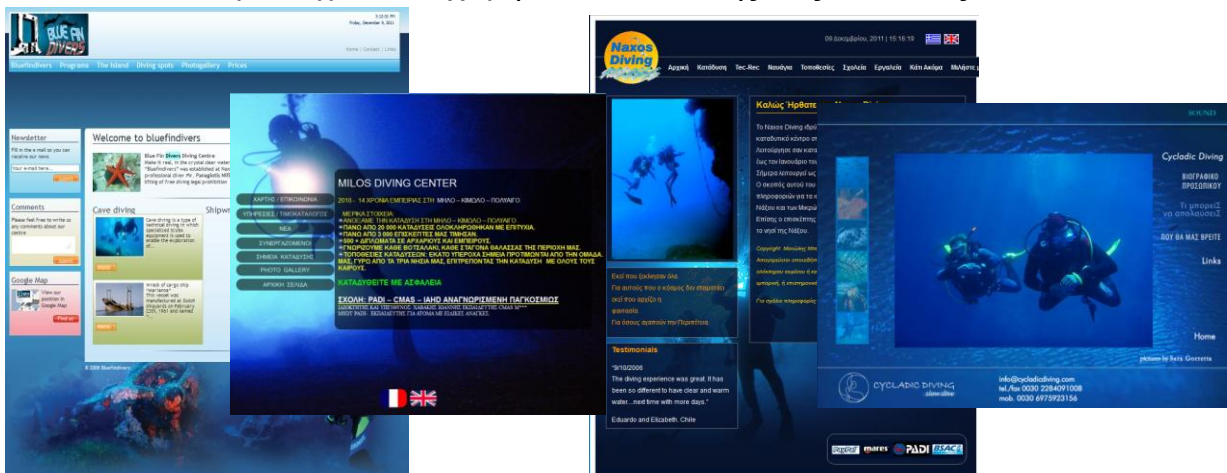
BLUE FIN DIVERS

5:10:10 PM
Friday, December 9, 2011

Home | Contact | Links

Bluefindivers Programs The Island Diving spots Photogallery Prices

Newsletter
Fill in the e-mail so you can receive our news.
Your e-mail here...

Comments
Please feel free to write us any comments about our centre

Google Map
View our position in Google Map
Find us

Welcome to bluefindivers

Blue Fin Divers Diving Centre
Make it real, in the crystal clear water
"Bluefindivers" was established at Nea
professional diver Mr. Panagiotis Mil
lifting of free diving legal prohibition

Cave diving

Cave diving is a type of technical diving in which specialized scuba equipment is used to enable the exploration of...

more

Wreck of cargo ship "Marianna"
This vessel was manufactured at Scott Shipyards on February 12th, 1961 and named...

more

Shipw

© 2008 Bluefindivers

ΧΑΡΤΗΣ / ΕΠΙΚΟΙΝΩΝΙΑ
ΥΠΗΡΕΣΙΕΣ / ΤΙΜΟΚΑΤΑΛΟΓΟΣ
ΝΕΑ
ΣΥΝΕΡΓΑΖΟΜΕΝΟΙ
ΣΗΜΕΙΑ ΚΑΤΑΔΥΣΗΣ
PHOTO GALLERY
ΑΡΧΙΚΗ ΣΕΛΙΔΑ

MILOS DIVING CENTER

2010 – 14 ΧΡΟΝΙΑ ΕΜΠΕΙΡΙΑΣ ΣΤΗ ΜΗΛΟ – ΚΙΜΩΛΟ – ΠΟΛΥΑΙΓΟ

ΜΕΡΙΚΑ ΣΤΟΙΧΕΙΑ
• ΑΝΟΙΞΑΜΕ ΤΗΝ ΚΑΤΑΔΥΣΗ ΣΤΗ ΜΗΛΟ – ΚΙΜΩΛΟ – ΠΟΛΥΑΙΓΟ
• ΠΑΝΩ ΑΠΟ 20 000 ΚΑΤΑΔΥΣΕΙΣ ΟΛΟΚΛΗΡΩΘΗΚΑΝ ΜΕ ΕΠΙΤΥΧΙΑ.
• ΠΑΝΩ ΑΠΟ 3 000 ΕΠΙΣΚΕΠΤΕΣ ΜΑΣ ΤΙΜΗΣΑΝ.
• 500 + ΔΙΠΛΩΜΑΤΑ ΣΕ ΑΡΧΑΡΙΟΥΣ ΚΑΙ ΕΜΠΕΙΡΟΥΣ.
• ΓΝΩΡΙΖΟΥΜΕ ΚΑΘΕ ΒΟΤΣΑΛΑΚΙ, ΚΑΘΕ ΣΤΑΓΟΝΑ ΘΑΛΑΣΣΑΣ ΤΗ ΠΕΡΙΟΧΗ ΜΑΣ.
• ΤΟΠΟΘΕΣΙΕΣ ΚΑΤΑΔΥΣΕΩΝ: ΕΚΑΤΟ ΥΠΕΡΟΧΑ ΣΗΜΕΙΑ ΠΡΟΤΙΜΟΥΝ ΑΠΟ ΤΗΝ ΟΜΑΔΑ ΜΑΣ, ΓΥΡΩ ΑΠΟ ΤΑ ΤΡΙΑ ΝΗΣΙΑ ΜΑΣ, ΕΠΙΤΡΕΠΟΝΤΑΣ ΤΗΝ ΚΑΤΑΔΥΣΗ ΜΕ ΟΛΟΥΣ ΤΟΥΣ ΚΑΙΡΟΥΣ.

ΚΑΤΑΔΥΘΕΙΤΕ ΜΕ ΑΣΦΑΛΕΙΑ

ΣΧΟΛΗ: PADI – CMAS – IAHD ΑΝΑΓΝΩΡΙΣΜΕΝΗ ΠΑΓΚΟΣΜΙΩΣ
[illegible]
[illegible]

Naxos Diving

09 Δεκεμβρίου, 2011 | 15:16:19

Αρχική Κατάδυση Tec-Rec Ναυάγια Τοποθεσίες Σχολεία Εργαλεία Κάτι Ακόμα Μάθετε

Καλώς Ήρθατε

Το Naxos Diving ιδρύ
καταδυτικό κέντρο στ
λειτούργησε σαν κατα
ίως τον Ιανουάριο του
Σήμερα λειτουργεί ως
Ο σκοπός αυτού του
πληροφοριών για το κ
Νάξου και των Μικρών
Επίσης ο επισκέπτης
τα νερά της Νάξου.

Copyright Μανώλης Μπ
Απαγορεύεται οποιαδήπ
οποιοδήποτε τρόπου ή μ
γραπτή, ή επιστημονική
Για σχέδια πληροφορίες

Εκεί που ξεκίνησαν όλα.
Για αυτούς που ο κόσμος δεν σταματάει
εκεί που αρχίζει η
φαντασία.
Για όσους αγαπούν την Περιπέτεια.

Testimonials

"9/10/2006
The diving experience was great. It has been so different to have clear and warm water....next time with more days."

Eduardo and Elizabeth, Chile

mares PADI

SOUND

Cycladic Diving
ΒΙΟΓΡΑΦΙΚΟ ΠΡΟΣΩΠΙΚΟΥ
Τι μπορείτε να απολαύσετε
ΠΟΥ ΘΑ ΜΑΣ ΒΡΕΙΤΕ
Links
Home

pictures by Sara Gozzetta

CYCLADIC DIVING
slow dive

info@cycladicdiving.com
tel./fax 0030 2284091008
mob. 0030 6975923156